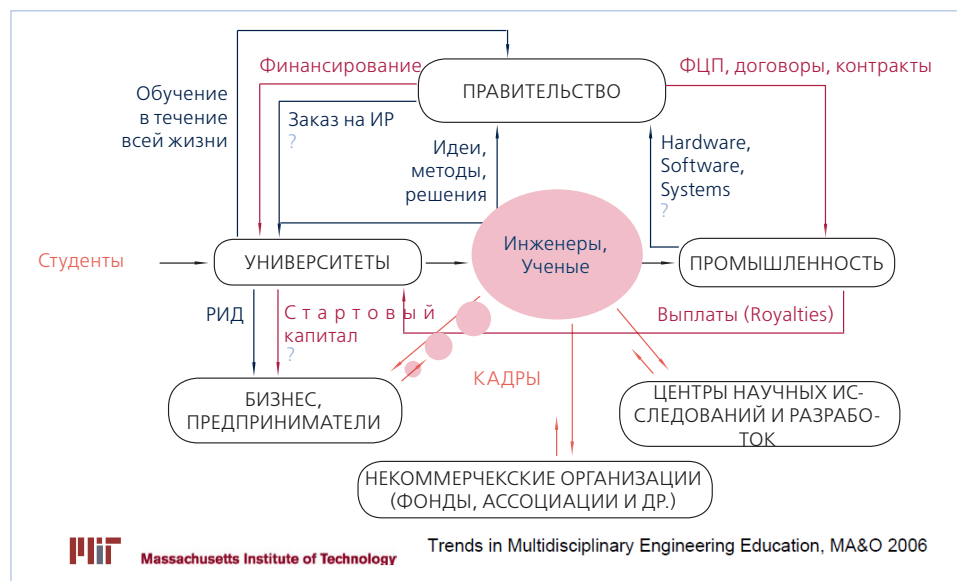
Финансирование

ПРАВИТЕЛЬСТВО

ФЦП, договоры, контракты

Обучение в течение всей жизни

Заказ на ИР
?

Идеи, методы, решения

Hardware, Software, Systems
?

Студенты

УНИВЕРСИТЕТЫ

Инженеры, Ученые

ПРОМЫШЛЕННОСТЬ

РИД

Стартовый капитал
?

Выплаты (Royalties)

КАДРЫ

БИЗНЕС, ПРЕДПРИНИМАТЕЛИ

ЦЕНТРЫ НАУЧНЫХ ИССЛЕДОВАНИЙ И РАЗРАБОТОК

НЕКОММЕРЧЕСКИЕ ОРГАНИЗАЦИИ (ФОНДЫ, АССОЦИАЦИИ И ДР.)

MIT Massachusetts Institute of Technology

Trends in Multidisciplinary Engineering Education, MA&O 2006